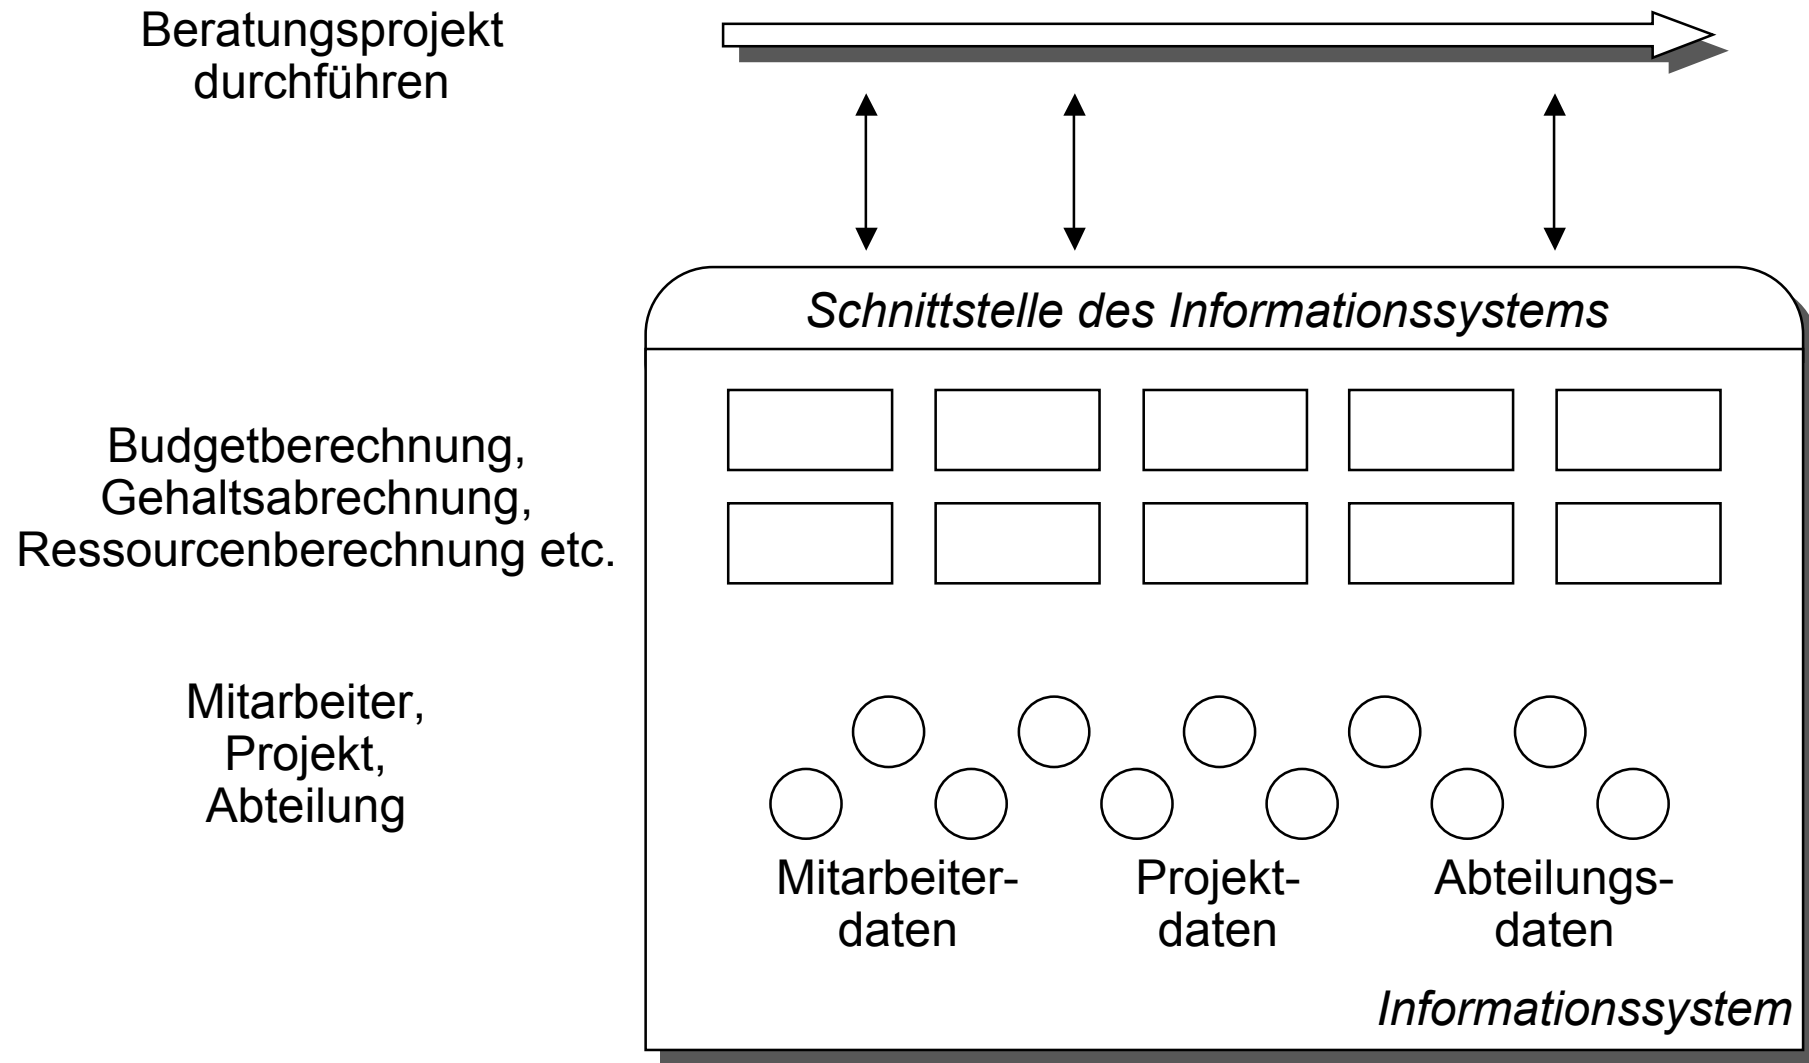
Beratungsprojekt durchführen

Schnittstelle des Informationssystems

Budgetberechnung, Gehaltsabrechnung, Ressourcenberechnung etc.

Mitarbeiter, Projekt, Abteilung

Mitarbeiterdaten

Projektdaten

Abteilungsdaten

Informationssystem